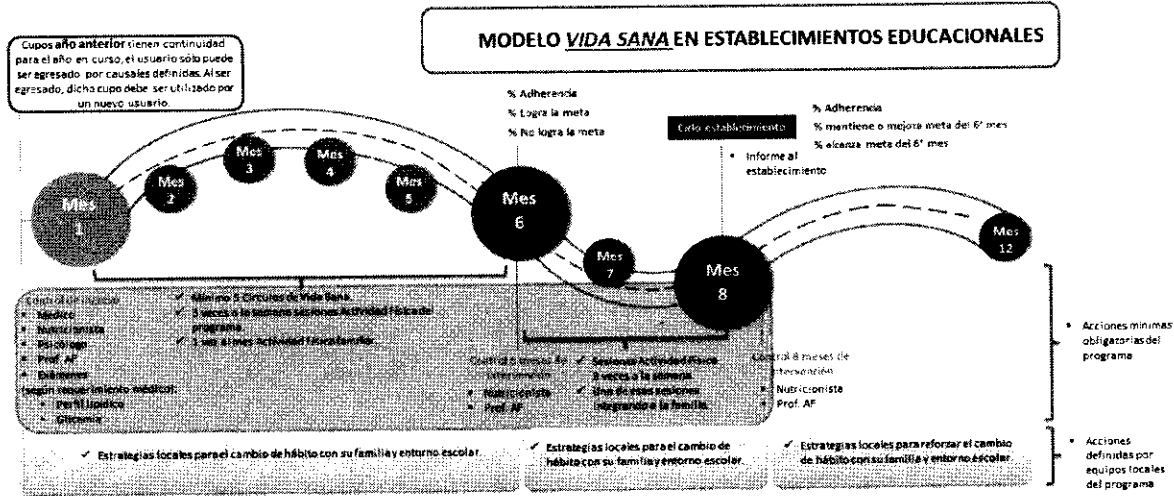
MODELO *VIDA SANA* EN ESTABLECIMIENTOS EDUCACIONALES

Cupos año anterior tienen continuidad para el año en curso, el usuario sólo puede ser egresado por causales definidas. Al ser egresado, dicho cupo debe ser utilizado por un nuevo usuario.

% Adherencia
% Logra la meta
% No logra la meta

Corte establecimiento

% Adherencia
% mantiene o mejora meta del 6° mes
% alcanza meta del 6° mes

• Informe al establecimiento

Mes 1
Mes 2
Mes 3
Mes 4
Mes 5
Mes 6
Mes 7
Mes 8
Mes 12

Control de ingreso:
• Médico
• Nutricionista
• Psicólogo
• Prof. AF
• Exámenes
Según requerimiento médico:
• Perfil Lipídico
• Glicemia

✓ Mínimo 5 Círculos de Vida Sana.
✓ 3 veces a la semana sesiones Actividad Física del programa.
✓ 1 vez al mes Actividad Física familiar.

Control 6 meses de intervención:
• Nutricionista
• Prof. AF

✓ Sesiones Actividad Física 3 veces a la semana.
✓ Una de estas sesiones integrando a la familia.

Control 8 meses de intervención:
• Nutricionista
• Prof. AF

• Acciones mínimas obligatorias del programa

✓ Estrategias locales para el cambio de hábito con su familia y entorno escolar.

✓ Estrategias locales para el cambio de hábito con su familia y entorno escolar.

✓ Estrategias locales para reforzar el cambio de hábito con su familia y entorno escolar.

• Acciones definidas por equipos locales del programa